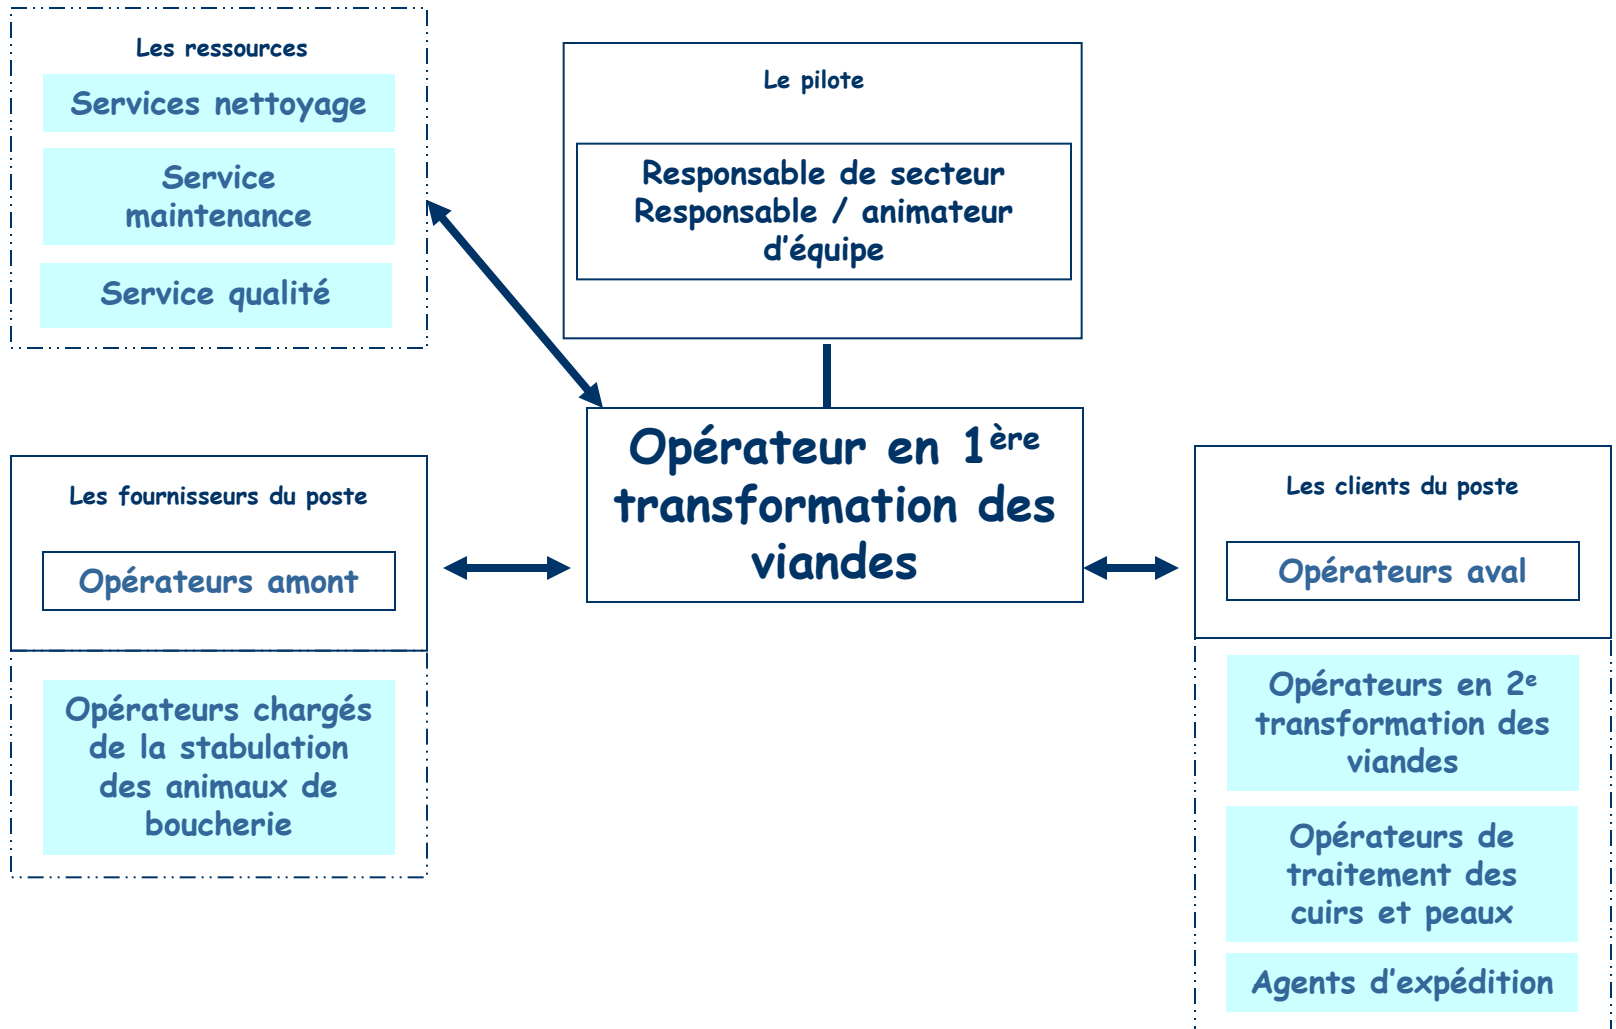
Les ressources

Services nettoyage

Service maintenance

Service qualité

Le pilote

Responsable de secteur
Responsable / animateur d'équipe

Opérateur en 1$^{ère}$ transformation des viandes

Les fournisseurs du poste

Opérateurs amont

Opérateurs chargés de la stabulation des animaux de boucherie

Les clients du poste

Opérateurs aval

Opérateurs en 2$^{e}$ transformation des viandes

Opérateurs de traitement des cuirs et peaux

Agents d'expédition